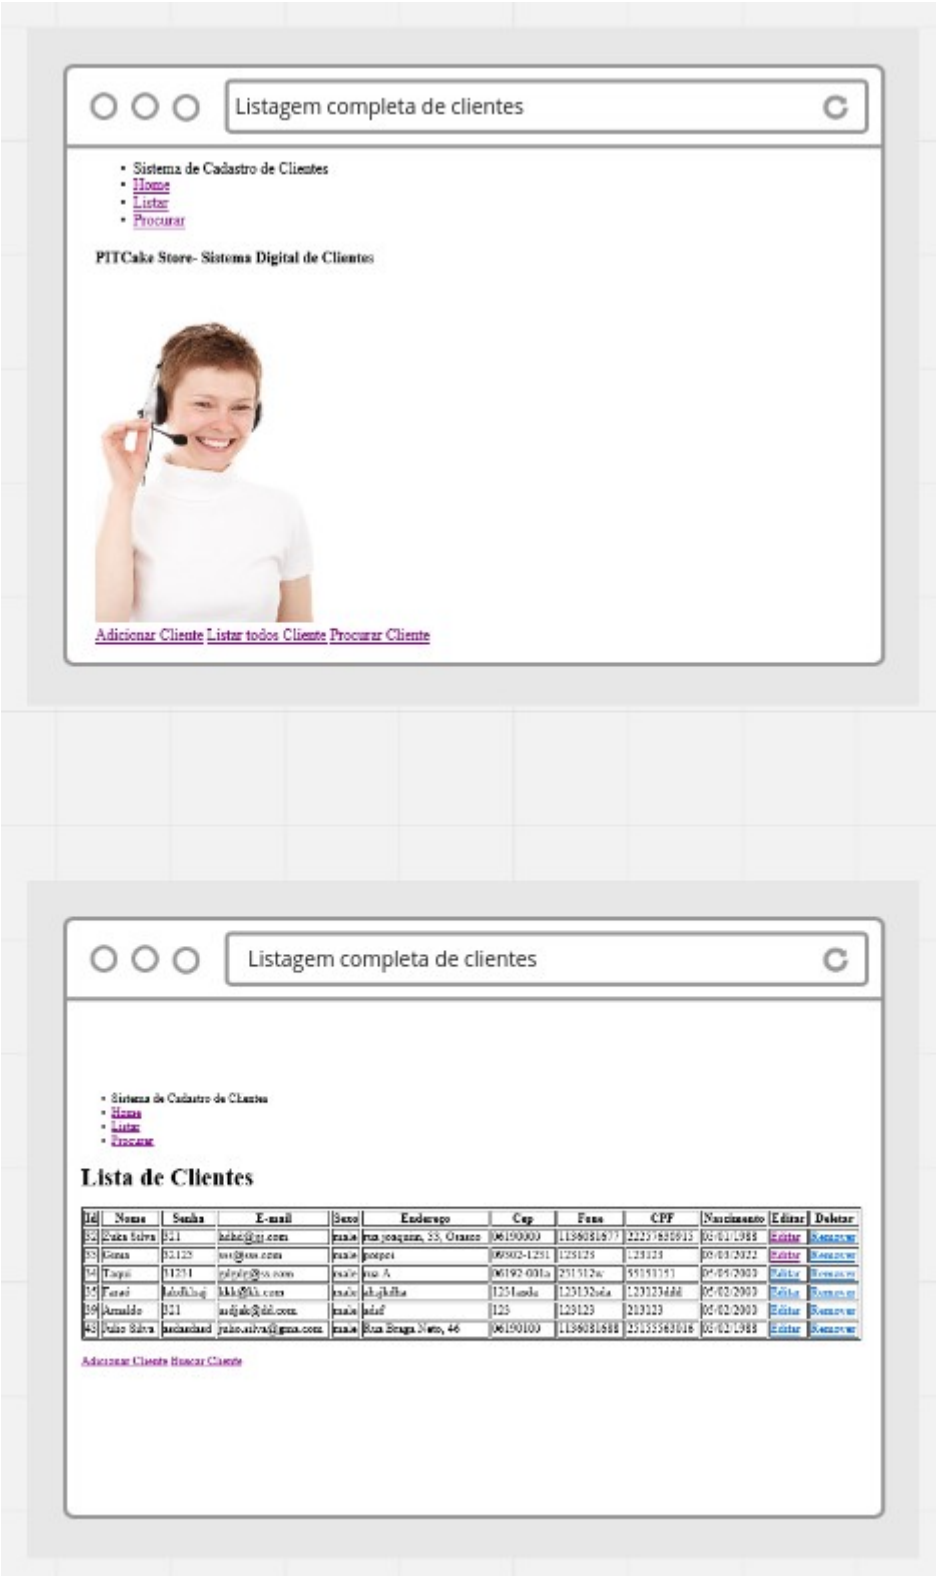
Listagem completa de clientes

- Sistema de Cadastro de Clientes
- Home
- Listar
- Procurar

PITCake Store- Sistema Digital de Clientes

Adicionar Cliente Listar todos Cliente Procurar Cliente

Listagem completa de clientes

- Sistema de Cadastro de Clientes
- Home
- Listar
- Procurar

Lista de Clientes

| Id | Nome | Senha | E-mail | Sexo | Endereço | Cep | Fone | CPF | Nascimento | Editar | Deletar |
|---|---|---|---|---|---|---|---|---|---|---|---|
| 32 | Zuka Silva | 321 | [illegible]@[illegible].com | male | rua joaquim, 33, Osasco | 06190000 | 1136081677 | 22257650915 | 05/01/1988 | Editar | Remover |
| 33 | Gesus | 32123 | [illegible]@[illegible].com | male | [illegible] | 09302-1251 | 123123 | 123123 | 05/03/2022 | Editar | Remover |
| 34 | Taqui | 11231 | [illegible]@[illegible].com | male | rua A | 06192-001a | 231312w | 55151151 | 05/05/2003 | Editar | Remover |
| 35 | Faraó | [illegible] | kkk@kk.com | male | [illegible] | 1231asda | 123132sda | 123123ddd | 05/02/2003 | Editar | Remover |
| 39 | Arnaldo | 321 | asdjak@dd.com | male | adaf | 123 | 123123 | 213123 | 05/02/2003 | Editar | Remover |
| 43 | Julio Silva | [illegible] | julio.silva@gma.com | male | Rua Braga Neto, 46 | 06190100 | 1136081888 | 25155583016 | 05/02/1988 | Editar | Remover |

Adicionar Cliente Buscar Cliente